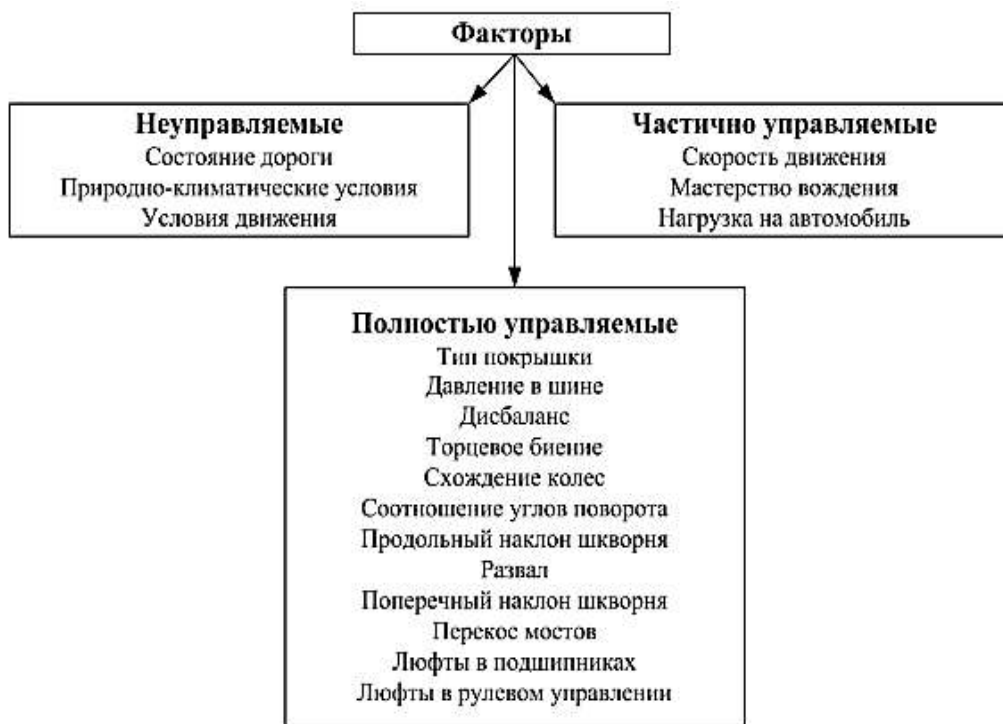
Факторы

Неуправляемые
Состояние дороги
Природно-климатические условия
Условия движения

Частично управляемые
Скорость движения
Мастерство вождения
Нагрузка на автомобиль

Полностью управляемые
Тип покрышки
Давление в шине
Дисбаланс
Торцевое биение
Схождение колес
Соотношение углов поворота
Продольный наклон шкворня
Развал
Поперечный наклон шкворня
Перекос мостов
Люфты в подшипниках
Люфты в рулевом управлении